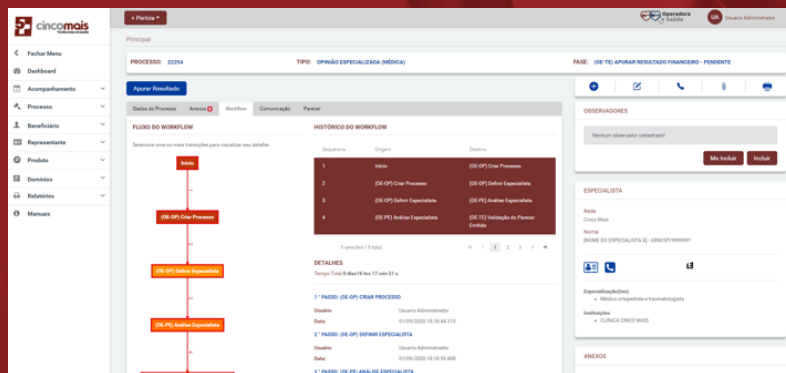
cincomais

+ Perícia

Operadora Saúde

UA Usuario Administrador

Fechar Menu
Dashboard
Acompanhamento
Processo
Beneficiário
Representante
Produto
Domínios
Relatórios
Manuais

Principal

PROCESSO: 22254
TIPO: OPINIÃO ESPECIALIZADA (MÉDICA)
FASE: (OE-TE) APURAR RESULTADO FINANCEIRO - PENDENTE

Apurar Resultado

Dados do Processo | Anexos | Workflow | Comunicação | Parecer

FLUXO DO WORKFLOW

Selecione uma ou mais transições para visualizar seu detalhe.

Início

(OE-OP) Criar Processo

(OE-OP) Definir Especialista

(OE-PE) Análise Especialista

HISTÓRICO DO WORKFLOW

| Sequencia | Origem | Destino |
|---|---|---|
| 1 | Início | (OE-OP) Criar Processo |
| 2 | (OE-OP) Criar Processo | (OE-OP) Definir Especialista |
| 3 | (OE-OP) Definir Especialista | (OE-PE) Análise Especialista |
| 4 | (OE-PE) Análise Especialista | (OE-TE) Validação do Parecer Emitido |

0 selected / 5 total

1 2 3

DETALHES

Tempo Total 0 dias16 hrs 17 min 51 s

1 ° PASSO: (OE-OP) CRIAR PROCESSO
Usuário: Usuario Administrador
Data: 01/09/2020 18:18:44.315

2 ° PASSO: (OE-OP) DEFINIR ESPECIALISTA
Usuário: Usuario Administrador
Data: 01/09/2020 18:18:59.609

3 ° PASSO: (OE-PE) ANÁLISE ESPECIALISTA

OBSERVADORES

Nenhum observador cadastrado!

Me Incluir
Incluir

ESPECIALISTA

Rede
Cinco Mais

Nome
[NOME DO ESPECIALISTA X] - CRM/SP/9999991

Especialização(ões)
• Médico ortopedista e traumatologista

Instituições
• CLINICA CINCO MAIS

ANEXOS